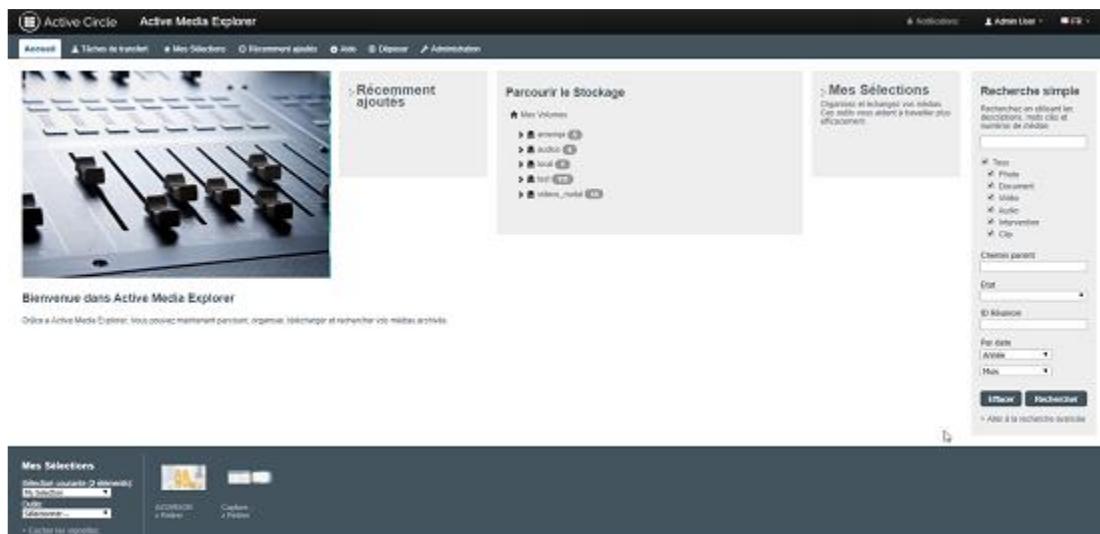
Active Circle Active Media Explorer

0 Notifications Admin User FR

Accueil Tâches de transfert Mes Sélections Récemment ajoutés Aide Déposer Administration

Récemment ajoutés

Parcourir le Stockage

Mes Volumes

archivage

audios

local

test

videos_metal

Mes Sélections

Organisez et échangez vos médias. Ces outils vous aident à travailler plus efficacement.

Recherche simple

Recherchez en utilisant les descriptions, mots clés et numéros de médias

Tous

Photo

Document

Vidéo

Audio

Intervention

Clip

Chemin parent

Etat

ID Réseaux

Par date

Année

Mois

Effacer Rechercher

+ Aller à la recherche avancée

Bienvenue dans Active Media Explorer

Grâce à Active Media Explorer, vous pouvez maintenant parcourir, organiser, télécharger et rechercher vos médias archivés.

Mes Sélections

Sélection courante (2 éléments)

Ma Sélection

Outils

Sélectionner...

+ Cacher les vignettes

ACCORDION
x Retirer

Capture
x Retirer